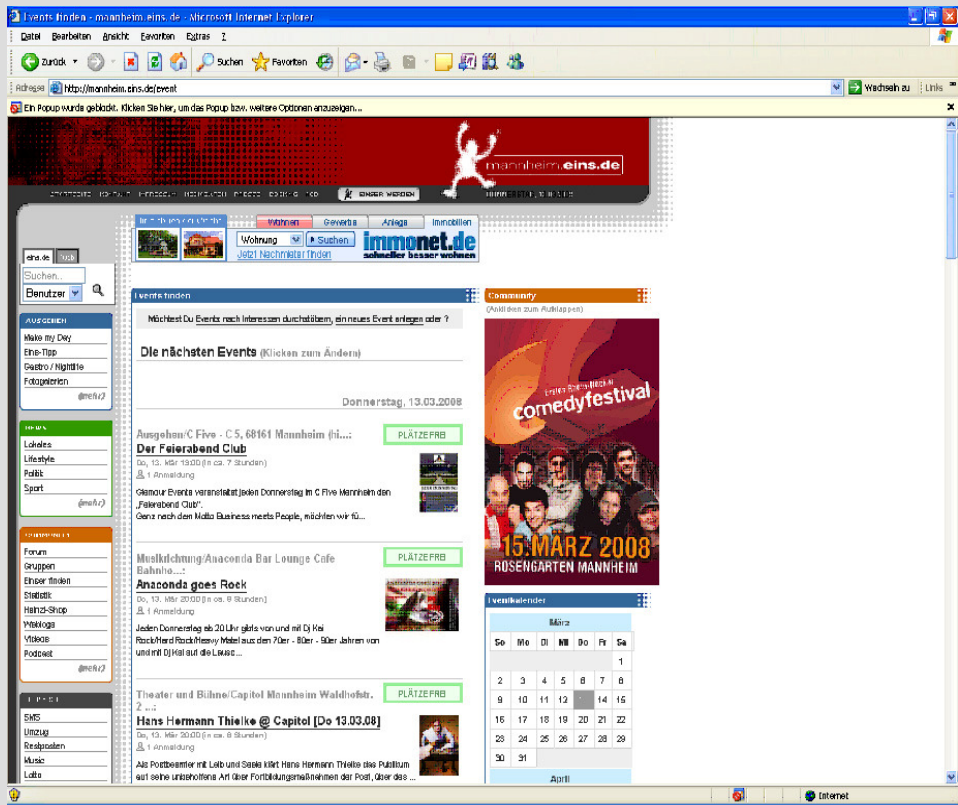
Events finden - mannheim.eins.de - Microsoft Internet Explorer

Datei Bearbeiten Ansicht Favoriten Extras ?

Zurück Suchen Favoriten

Adresse http://mannheim.eins.de/event

Wechseln zu Links

Ein Popup wurde geblockt. Klicken Sie hier, um das Popup bzw. weitere Optionen anzuzeigen...

mannheim.eins.de

EINSER WERDEN

Wohnen Gewerbe Anlage Immobilien

Wohnung Suchen

Jetzt Nachmieter finden

immonet.de schneller besser wohnen

eins.de

Suchen..

Benutzer

AUSGEHEN

Make my Day

Eins-Tipp

Gastro / Nightlife

Fotogalerien

(mehr)

NEWS

Lokales

Lifestyle

Politik

Sport

(mehr)

Forum

Gruppen

Einser finden

Statistik

Heinzl-Shop

Weblogs

Videos

Podcast

(mehr)

SMS

Umzug

Restposten

Music

Lotto

Events finden

Möchtest Du Events nach Interessen durchstöbern, ein neues Event anlegen oder ?

Die nächsten Events (Klicken zum Ändern)

Donnerstag, 13.03.2008

Ausgehen/C Five - C 5, 68161 Mannheim (hi...:

PLÄTZE FREI

Der Feierabend Club

Do, 13. Mär 19:00 (in ca. 7 Stunden)

1 Anmeldung

Glamour Events veranstaltet jeden Donnerstag im C Five Mannheim den „Feierabend Club". Ganz nach dem Motto Business meets People, möchten wir fü...

Musikrichtung/Anaconda Bar Lounge Cafe Bahnho...:

PLÄTZE FREI

Anaconda goes Rock

Do, 13. Mär 20:00 (in ca. 8 Stunden)

1 Anmeldung

Jeden Donnerstag ab 20 Uhr gibts von und mit Dj Kai Rock/Hard Rock/Heavy Metal aus den 70er - 80er - 90er Jahren von und mit Dj Kai auf die Leuse...

Theater und Bühne/Capitol Mannheim Waldhofstr. 2...:

PLÄTZE FREI

Hans Hermann Thielke @ Capitol [Do 13.03.08]

Do, 13. Mär 20:00 (in ca. 8 Stunden)

1 Anmeldung

Als Postbeamter mit Leib und Seele klärt Hans Hermann Thielke das Publikum auf seine unkonventionelle Art über Fortbildungsmaßnahmen der Post, über des ...

Community

(Anklicken zum Aufklappen)

comedyfestival

15. MÄRZ 2008

ROSENGARTEN MANNHEIM

Eventkalender

März

| So | Mo | Di | Mi | Do | Fr | Sa |
|---|---|---|---|---|---|---|
| | | | | | | 1 |
| 2 | 3 | 4 | 5 | 6 | 7 | 8 |
| 9 | 10 | 11 | 12 | 13 | 14 | 15 |
| 16 | 17 | 18 | 19 | 20 | 21 | 22 |
| 23 | 24 | 25 | 26 | 27 | 28 | 29 |
| 30 | 31 | | | | | |

April

Internet